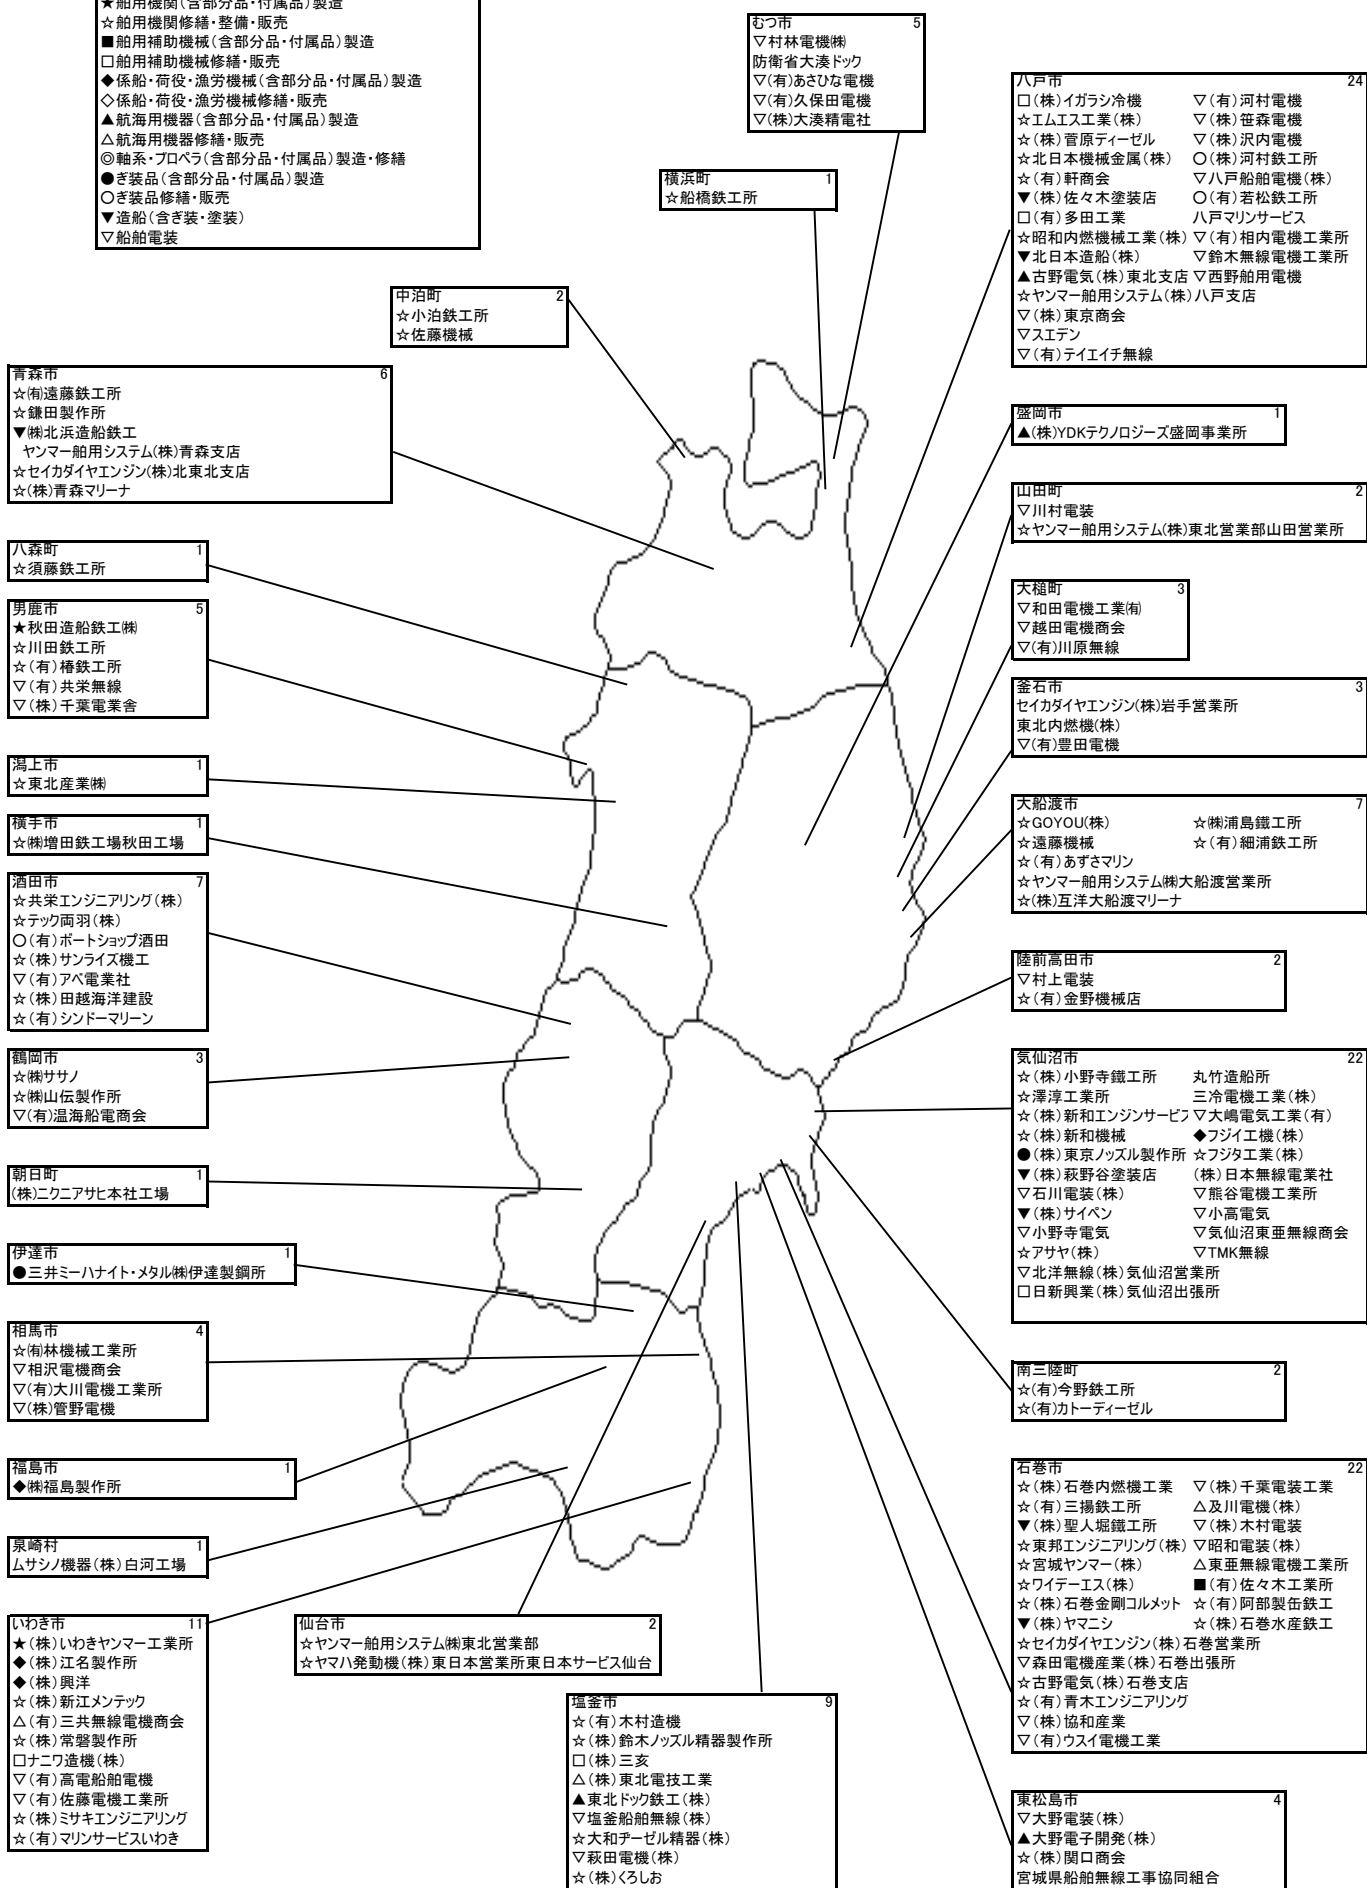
★舶用機関(含部分品・付属品)製造
☆舶用機関修繕・整備・販売
■舶用補助機械(含部分品・付属品)製造
□舶用補助機械修繕・販売
◆係船・荷役・漁労機械(含部分品・付属品)製造
◇係船・荷役・漁労機械修繕・販売
▲航海用機器(含部分品・付属品)製造
△航海用機器修繕・販売
◎軸系・プロペラ(含部分品・付属品)製造・修繕
●ぎ装品(含部分品・付属品)製造
○ぎ装品修繕・販売
▼造船(含ぎ装・塗装)
▽船舶電装

むつ市 5
▽村林電機㈱
防衛省大湊ドック
▽(有)あさひな電機
▽(有)久保田電機
▽(株)大湊精電社

横浜町 1
☆船橋鉄工所

八戸市 24
□(株)イガラシ冷機
☆エムエス工業(株)
☆(株)菅原ディーゼル
☆北日本機械金属(株)
☆(有)軒商会
▼(株)佐々木塗装店
□(有)多田工業
☆昭和内燃機械工業(株)
▼北日本造船(株)
▲古野電気(株)東北支店
☆ヤンマー舶用システム(株)八戸支店
▽(株)東京商会
▽スエテン
▽(有)テイエイチ無線
▽(有)河村電機
▽(株)笹森電機
▽(株)沢内電機
○(株)河村鉄工所
▽八戸船舶電機(株)
○(有)若松鉄工所
八戸マリンサービス
▽(有)相内電機工業所
▽鈴木無線電機工業所
▽西野舶用電機

中泊町 2
☆小泊鉄工所
☆佐藤機械

青森市 6
☆㈲遠藤鉄工所
☆鎌田製作所
▼㈱北浜造船鉄工
ヤンマー舶用システム(株)青森支店
☆セイカダイヤエンジン(株)北東北支店
☆(株)青森マリーナ

盛岡市 1
▲(株)YDKテクノロジーズ盛岡事業所

山田町 2
▽川村電装
☆ヤンマー舶用システム(株)東北営業部山田営業所

八森町 1
☆須藤鉄工所

男鹿市 5
★秋田造船鉄工㈱
☆川田鉄工所
☆(有)椿鉄工所
▽(有)共栄無線
▽(株)千葉電業舎

大槌町 3
▽和田電機工業㈲
▽越田電機商会
▽(有)川原無線

釜石市 3
セイカダイヤエンジン(株)岩手営業所
東北内燃機(株)
▽(有)豊田電機

潟上市 1
☆東北産業㈱

横手市 1
☆㈱増田鉄工場秋田工場

大船渡市 7
☆GOYOU(株)
☆遠藤機械
☆(有)あずさマリン
☆ヤンマー舶用システム㈱大船渡営業所
☆(株)互洋大船渡マリーナ
☆㈱浦島鐵工所
☆(有)細浦鉄工所

酒田市 7
☆共栄エンジニアリング(株)
☆テック両羽(株)
○(有)ボートショップ酒田
☆(株)サンライズ機工
▽(有)アベ電業社
☆(株)田越海洋建設
☆(有)シンドーマリーン

陸前高田市 2
▽村上電装
☆(有)金野機械店

鶴岡市 3
☆㈱ササノ
☆㈱山伝製作所
▽(有)温海船電商会

気仙沼市 22
☆(株)小野寺鐵工所
☆澤淳工業所
☆(株)新和エンジンサービ
☆(株)新和機械
●(株)東京ノッズル製作所
▼(株)萩野谷塗装店
▽石川電装(株)
▼(株)サイペン
▽小野寺電気
☆アサヤ(株)
▽北洋無線(株)気仙沼営業所
□日新興業(株)気仙沼出張所
丸竹造船所
三冷電機工業(株)
▽大嶋電気工業(有)
◆フジイ工機(株)
☆フジタ工業(株)
(株)日本無線電業社
▽熊谷電機工業所
▽小高電気
▽気仙沼東亜無線商会
▽TMK無線

朝日町 1
(株)ニクニアサヒ本社工場

伊達市 1
●三井ミーハナイト・メタル㈱伊達製鋼所

相馬市 4
☆㈲林機械工業所
▽相沢電機商会
▽(有)大川電機工業所
▽(株)菅野電機

南三陸町 2
☆(有)今野鉄工所
☆(有)カトーディーゼル

福島市 1
◆㈱福島製作所

石巻市 22
☆(株)石巻内燃機工業
☆(有)三揚鉄工所
▼(株)聖人堀鐵工所
☆東邦エンジニアリング(株)
☆宮城ヤンマー(株)
☆ワイデーエス(株)
☆(株)石巻金剛コルメット
▼(株)ヤマニシ
☆セイカダイヤエンジン(株)石巻営業所
▽森田電機産業(株)石巻出張所
☆古野電気(株)石巻支店
☆(有)青木エンジニアリング
▽(株)協和産業
▽(有)ウスイ電機工業
▽(株)千葉電装工業
△及川電機(株)
▽(株)木村電装
▽昭和電装(株)
△東亜無線電機工業所
■(有)佐々木工業所
☆(有)阿部製缶鉄工
☆(株)石巻水産鉄工

泉崎村 1
ムサシノ機器(株)白河工場

いわき市 11
★(株)いわきヤンマー工業所
◆(株)江名製作所
◆(株)興洋
☆(株)新江メンテック
△(有)三共無線電機商会
☆(株)常磐製作所
□ナニワ造機(株)
▽(有)高電船舶電機
▽(有)佐藤電機工業所
☆(株)ミサキエンジニアリング
☆(有)マリンサービスいわき

仙台市 2
☆ヤンマー舶用システム㈱東北営業部
☆ヤマハ発動機(株)東日本営業所東日本サービス仙台

塩釜市 9
☆(有)木村造機
☆(株)鈴木ノッズル精器製作所
□(株)三亥
△(株)東北電技工業
▲東北ドック鉄工(株)
▽塩釜船舶無線(株)
☆大和ヂーゼル精器(株)
▽萩田電機(株)
☆(株)くろしお

東松島市 4
▽大野電装(株)
▲大野電子開発(株)
☆(株)関口商会
宮城県船舶無線工事協同組合